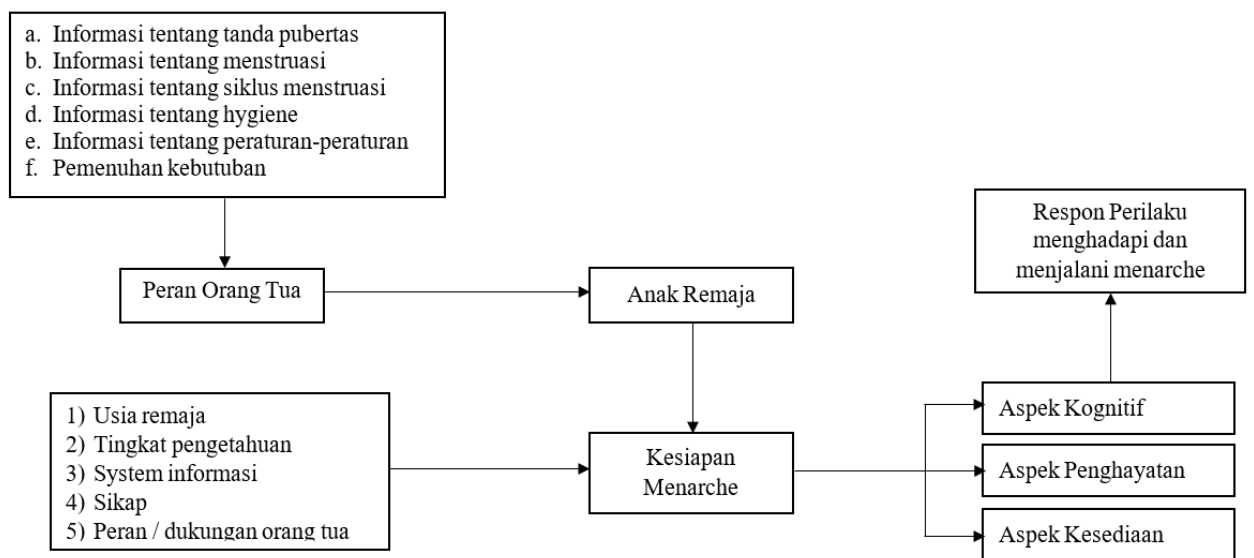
a. Informasi tentang tanda pubertas
b. Informasi tentang menstruasi
c. Informasi tentang siklus menstruasi
d. Informasi tentang hygiene
e. Informasi tentang peraturan-peraturan
f. Pemenuhan kebutuban

Peran Orang Tua

Anak Remaja

Respon Perilaku menghadapi dan menjalani menarche

1) Usia remaja
2) Tingkat pengetahuan
3) System informasi
4) Sikap
5) Peran / dukungan orang tua

Kesiapan Menarche

Aspek Kognitif

Aspek Penghayatan

Aspek Kesediaan